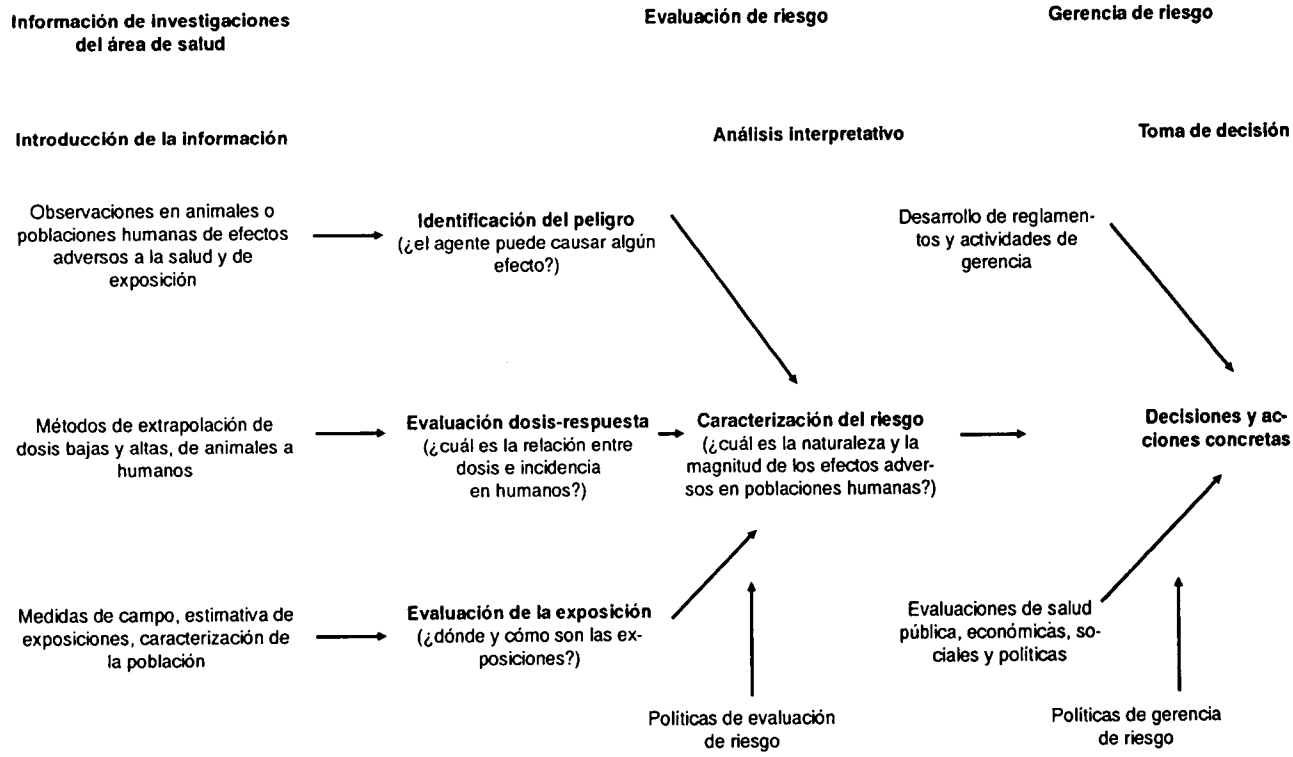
Información de investigaciones del área de salud

Evaluación de riesgo

Gerencia de riesgo

Introducción de la información

Análisis interpretativo

Toma de decisión

Observaciones en animales o poblaciones humanas de efectos adversos a la salud y de exposición

Identificación del peligro (¿el agente puede causar algún efecto?)

Desarrollo de reglamentos y actividades de gerencia

Métodos de extrapolación de dosis bajas y altas, de animales a humanos

Evaluación dosis-respuesta (¿cuál es la relación entre dosis e incidencia en humanos?)

Caracterización del riesgo (¿cuál es la naturaleza y la magnitud de los efectos adversos en poblaciones humanas?)

Decisiones y acciones concretas

Medidas de campo, estimativa de exposiciones, caracterización de la población

Evaluación de la exposición (¿dónde y cómo son las exposiciones?)

Evaluaciones de salud pública, económicas, sociales y políticas

Politicas de evaluación de riesgo

Políticas de gerencia de riesgo